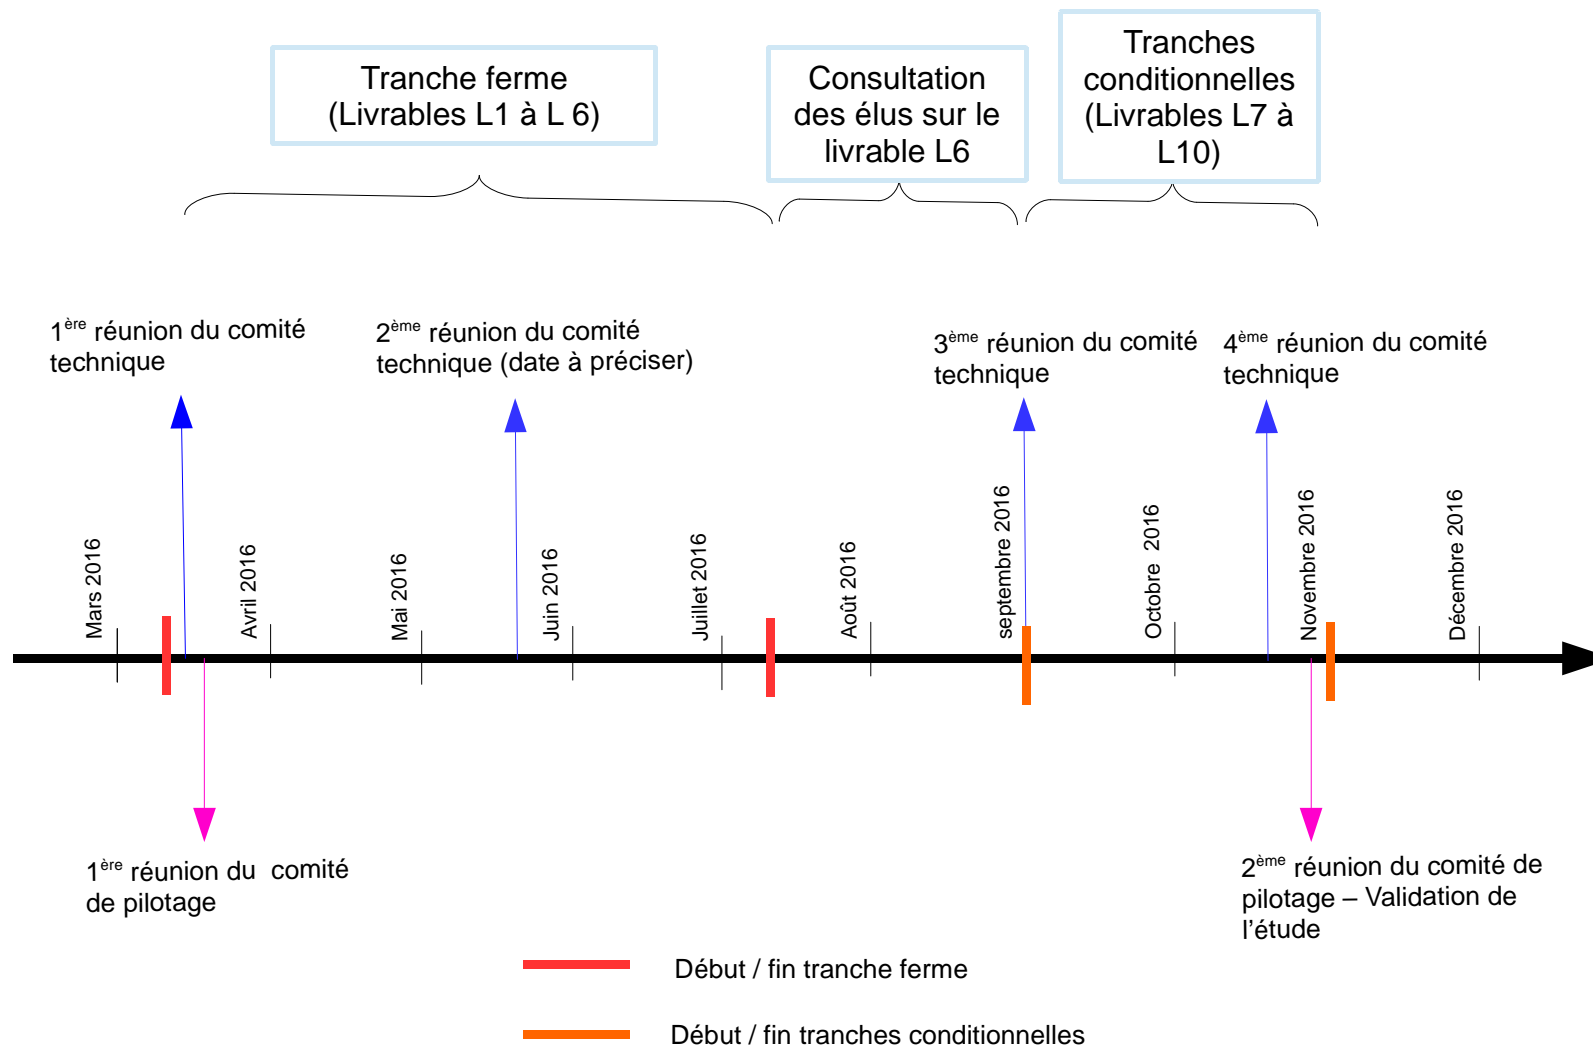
Tranche ferme (Livrables L1 à L 6)

Consultation des élus sur le livrable L6

Tranches conditionnelles (Livrables L7 à L10)

1$^{ère}$ réunion du comité technique

2$^{ème}$ réunion du comité technique (date à préciser)

3$^{ème}$ réunion du comité technique

4$^{ème}$ réunion du comité technique

Mars 2016
Avril 2016
Mai 2016
Juin 2016
Juillet 2016
Août 2016
septembre 2016
Octobre 2016
Novembre 2016
Décembre 2016

1$^{ère}$ réunion du comité de pilotage

2$^{ème}$ réunion du comité de pilotage – Validation de l'étude

Début / fin tranche ferme

Début / fin tranches conditionnelles